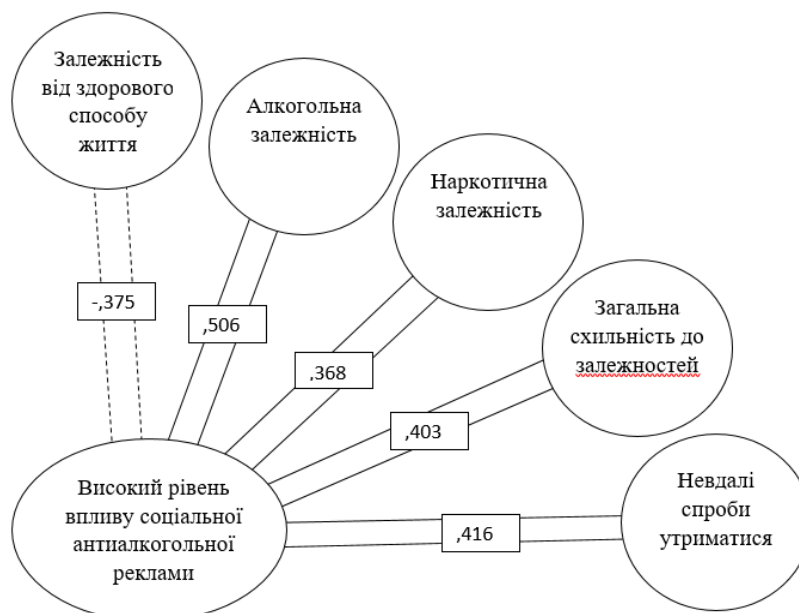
Залежність від здорового способу життя

Алкогольна залежність

Наркотична залежність

Загальна схильність до залежностей

-,375

,506

,368

,403

Високий рівень впливу соціальної антиалкогольної реклами

,416

Невдалі спроби утриматися